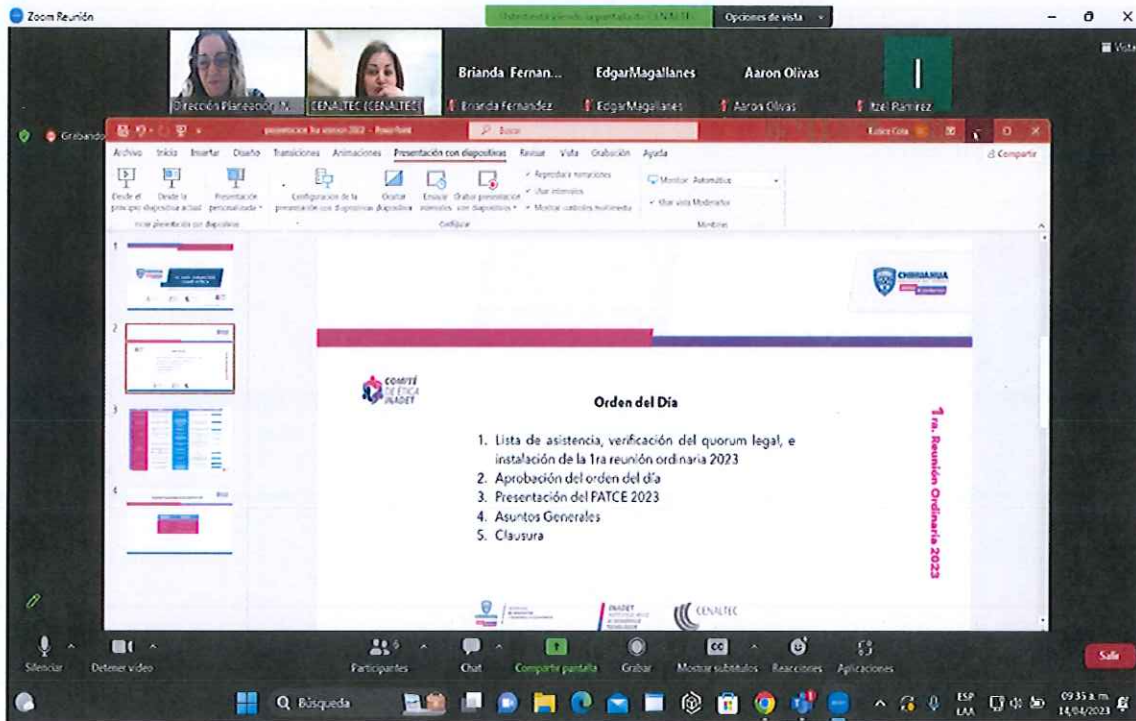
Zoom Reunión

Usted está viendo la pantalla de CENALTEC

Opciones de vista

Vista

Dirección Planeación M...

CENALTEC (CENALTEC)

Brianda Fernan...

Brianda Fernandez

EdgarMagallanes

EdgarMagallanes

Aaron Olivas

Aaron Olivas

I

Itzel Ramirez

Grabando

presentacion 1ra sesion 2023 - PowerPoint

Buscar

Archivo Inicio Insertar Diseño Transiciones Animaciones Presentación con diapositivas Revisar Vista Grabación Ayuda

Compartir

Desde el principio

Desde la diapositiva actual

Presentación personalizada

Configuración de la presentación con diapositivas

Ocultar diapositiva

Ensayar intervalos

Grabar presentación con diapositivas

Reproducir narraciones

Usar intervalos

Mostrar controles multimedia

Monitor: Automático

Usar vista Moderador

Iniciar presentación con diapositivas

Configurar

Monitores

1

2

3

4

CHIHUAHUA

COMITÉ DE ÉTICA INADET

Orden del Día

1. Lista de asistencia, verificación del quorum legal, e instalación de la 1ra reunión ordinaria 2023
2. Aprobación del orden del día
3. Presentación del PATCE 2023
4. Asuntos Generales
5. Clausura

1ra. Reunión Ordinaria 2023

INADET

CENALTEC

Silenciar

Detener video

Participantes

Chat

Compartir pantalla

Grabar

Mostrar subtítulos

Reacciones

Aplicaciones

Salir

Búsqueda

ESP LAA

09:35 a. m.
14/04/2023